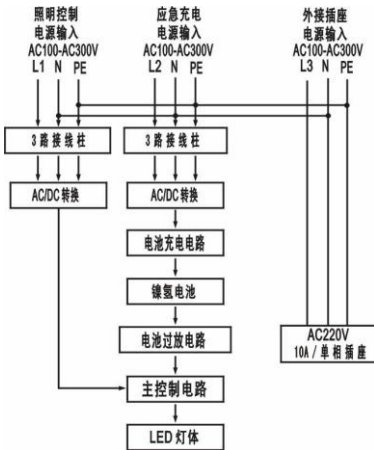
照明控制
电源输入
AC100-AC300V
L1 N PE

应急充电
电源输入
AC100-AC300V
L2 N PE

外接插座
电源输入
AC100-AC300V
L3 N PE

3路接线柱

3路接线柱

AC/DC转换

AC/DC转换

电池充电电路

镍氢电池

电池过放电路

AC220V
10A / 单相插座

主控制电路

LED 灯体